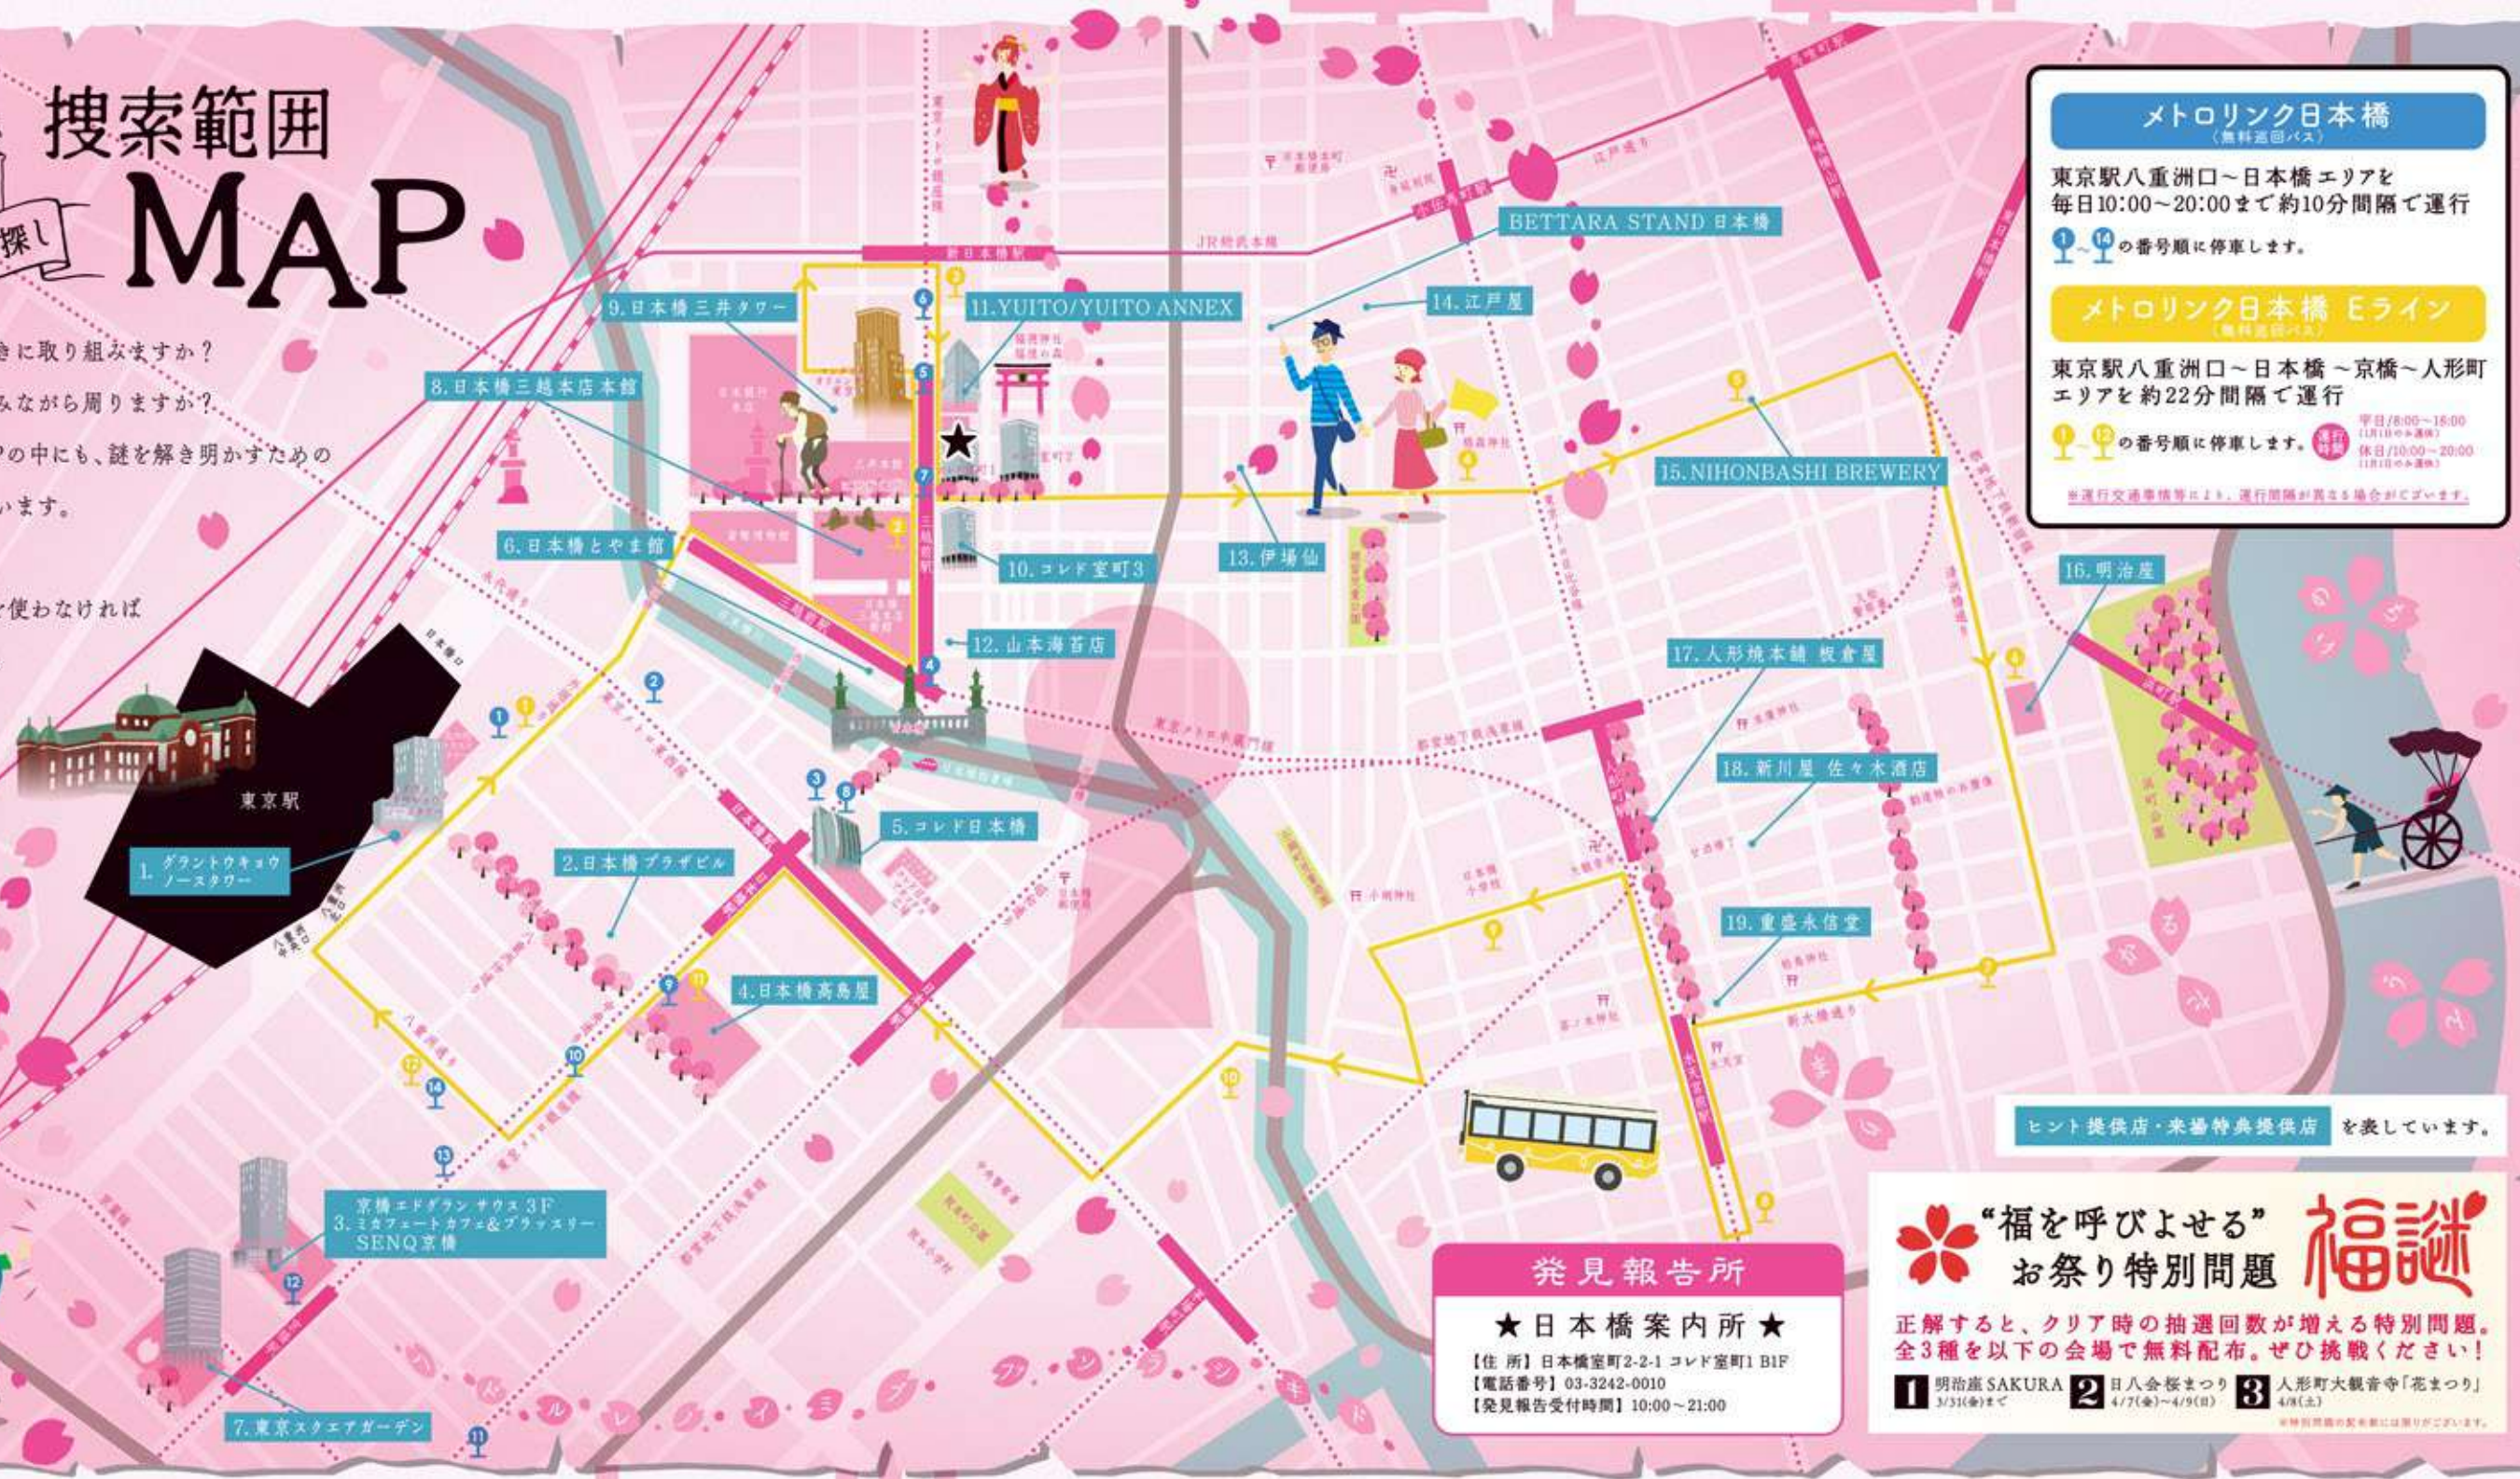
捜索範囲
探し
MAP

きに取り組みますか？
みながら周りますか？
の中にも、謎を解き明かすための
います。

使わなければ

メトロリンク日本橋
〈無料巡回バス〉
東京駅八重洲口～日本橋エリアを
毎日10:00～20:00まで約10分間隔で運行
1～14の番号順に停車します。

メトロリンク日本橋 Eライン
〈無料巡回バス〉
東京駅八重洲口～日本橋～京橋～人形町エリアを約22分間隔で運行
1～12の番号順に停車します。
運行時間
平日/8:00～16:00
休日/10:00～20:00
※運行交通事情等により、運行間隔が異なる場合がございます。

新日本橋駅
JR総武本線
BETTARA STAND 日本橋
9.日本橋三井タワー
11.YUITO/YUITO ANNEX
14.江戸屋
8.日本橋三越本店本館
15.NIHONBASHI BREWERY
6.日本橋とやま館
10.コレド室町3
13.伊場仙
16.明治座
12.山本海苔店
三越前駅
17.人形焼本舗 板倉屋
18.新川屋 佐々木酒店
東京駅
1.グラントウキョウノースタワー
2.日本橋プラザビル
5.コレド日本橋
19.重盛永信堂
4.日本橋高島屋
3.京橋エドグランタウン3F ミカフェートカフェ&ブラッスリー SENQ京橋
7.東京スクエアガーデン
日本橋駅
京橋駅
人形町駅

ヒント提供店・来場特典提供店 を表しています。

発見報告所
★日本橋案内所★
【住 所】日本橋室町2-2-1 コレド室町1 B1F
【電話番号】03-3242-0010
【発見報告受付時間】10:00～21:00

“福を呼びよせる”
お祭り特別問題
福謎
正解すると、クリア時の抽選回数が増える特別問題。
全3種を以下の会場で無料配布。ぜひ挑戦ください！
1 明治座 SAKURA 3/31(金)まで
2 日八会桜まつり 4/7(金)～4/9(日)
3 人形町大観音寺「花まつり」4/8(土)
※特別問題の配布数には限りがございます。